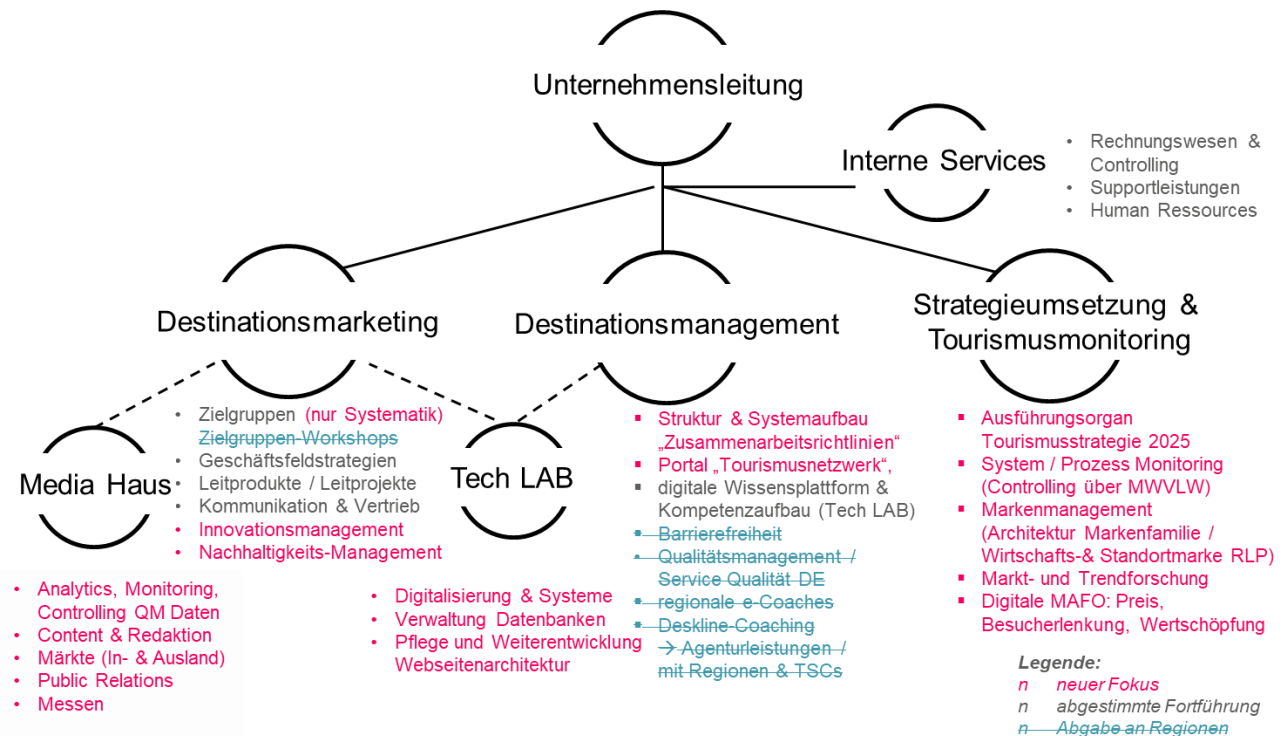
Unternehmensleitung

Interne Services

- Rechnungswesen & Controlling
- Supportleistungen
- Human Ressources

Destinationsmarketing

Destinationsmanagement

Strategieumsetzung & Tourismusmonitoring

Media Haus

- Zielgruppen (nur Systematik)
- ~~Zielgruppen-Workshops~~
- Geschäftsfeldstrategien
- Leitprodukte / Leitprojekte
- Kommunikation & Vertrieb
- Innovationsmanagement
- Nachhaltigkeits-Management

Tech LAB

- Struktur & Systemaufbau „Zusammenarbeitsrichtlinien“
- Portal „Tourismusnetzwerk“,
- digitale Wissensplattform & Kompetenzaufbau (Tech LAB)
- ~~Barrierefreiheit~~
- ~~Qualitätsmanagement / Service Qualität DE~~
- ~~regionale e-Coaches~~
- ~~Deskline-Coaching → Agenturleistungen / mit Regionen & TSCs~~

- Ausführungsorgan Tourismusstrategie 2025
- System / Prozess Monitoring (Controlling über MWVLW)
- Markenmanagement (Architektur Markenfamilie / Wirtschafts-& Standortmarke RLP)
- Markt- und Trendforschung
- Digitale MAFO: Preis, Besucherlenkung, Wertschöpfung

- Analytics, Monitoring, Controlling QM Daten
- Content & Redaktion
- Märkte (In- & Ausland)
- Public Relations
- Messen

- Digitalisierung & Systeme
- Verwaltung Datenbanken
- Pflege und Weiterentwicklung Webseitenarchitektur

Legende:
n neuer Fokus
n abgestimmte Fortführung
n ~~Abgabe an Regionen~~